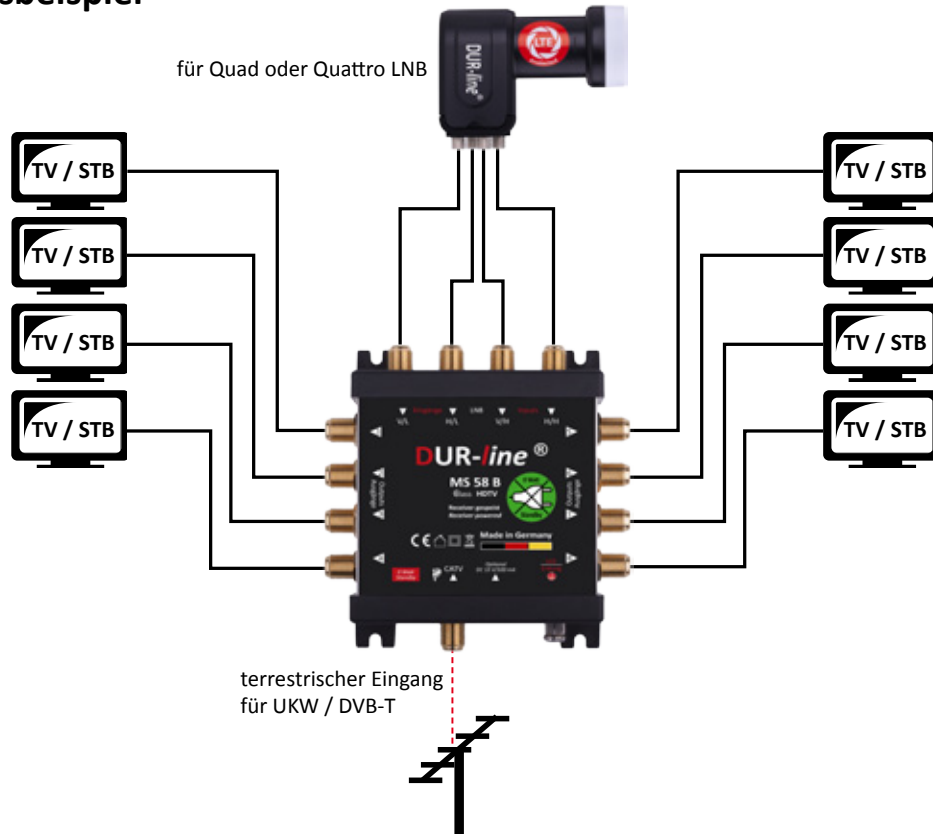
sbeispiel

für Quad oder Quattro LNB

DUR-line®

LTE

TV / STB

TV / STB

TV / STB

TV / STB

TV / STB

TV / STB

TV / STB

TV / STB

V/L H/L LNB V/H H/H

DUR-line ®

MS 58 B

Made in Germany

CATV

terrestrischer Eingang
für UKW / DVB-T